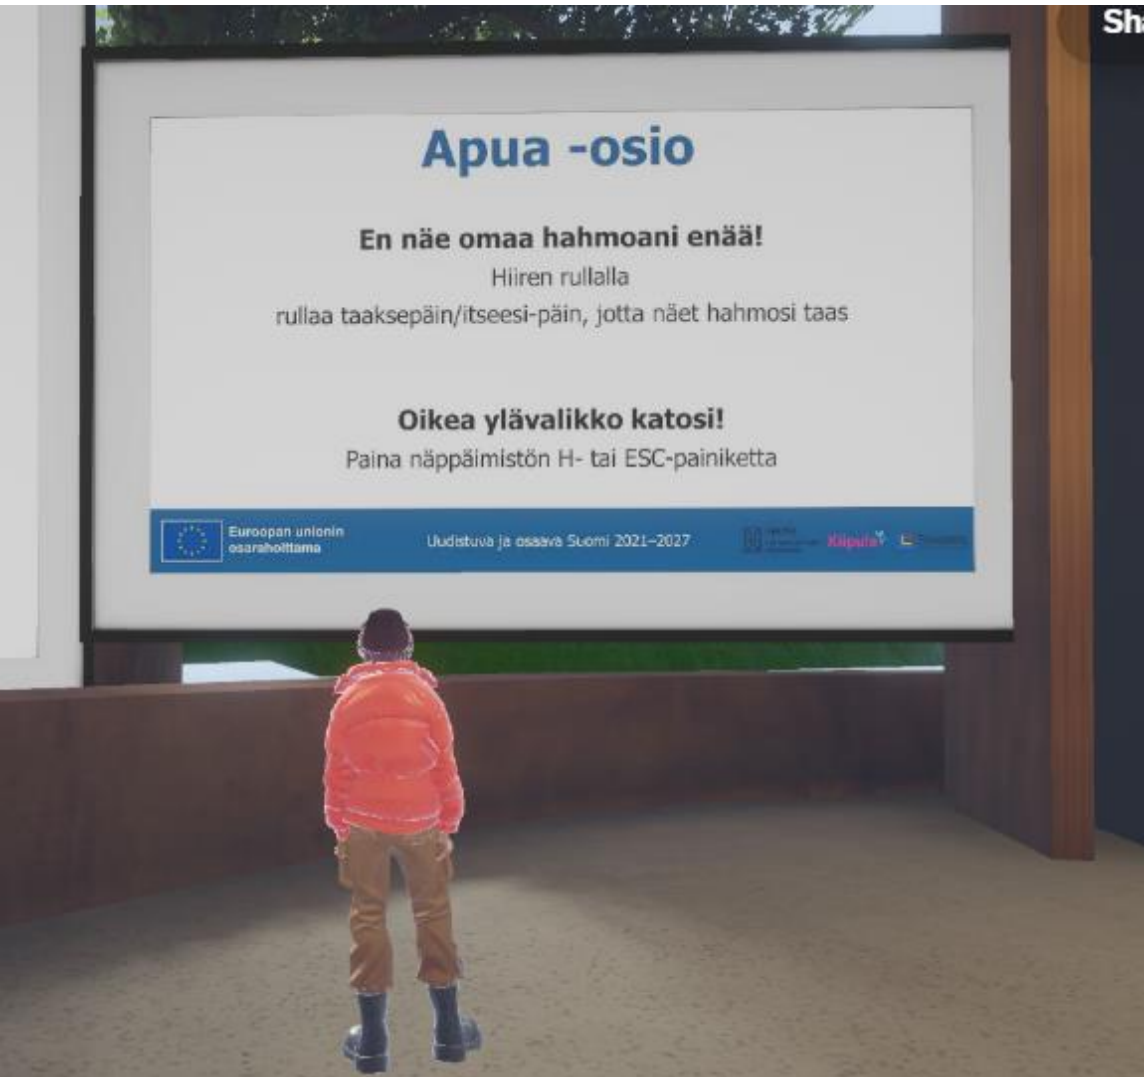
Sh

Apua -osio

En näe omaa hahmoani enää!

Hiiren rullalla rullaa taaksepäin/itseesi-päin, jotta näet hahmosi taas

Oikea ylävalikko katosi!

Paina näppäimistön H- tai ESC-painiketta

Euroopan unionin osarahoittama

Uudistuva ja osaava Suomi 2021–2027

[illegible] Kiipula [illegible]